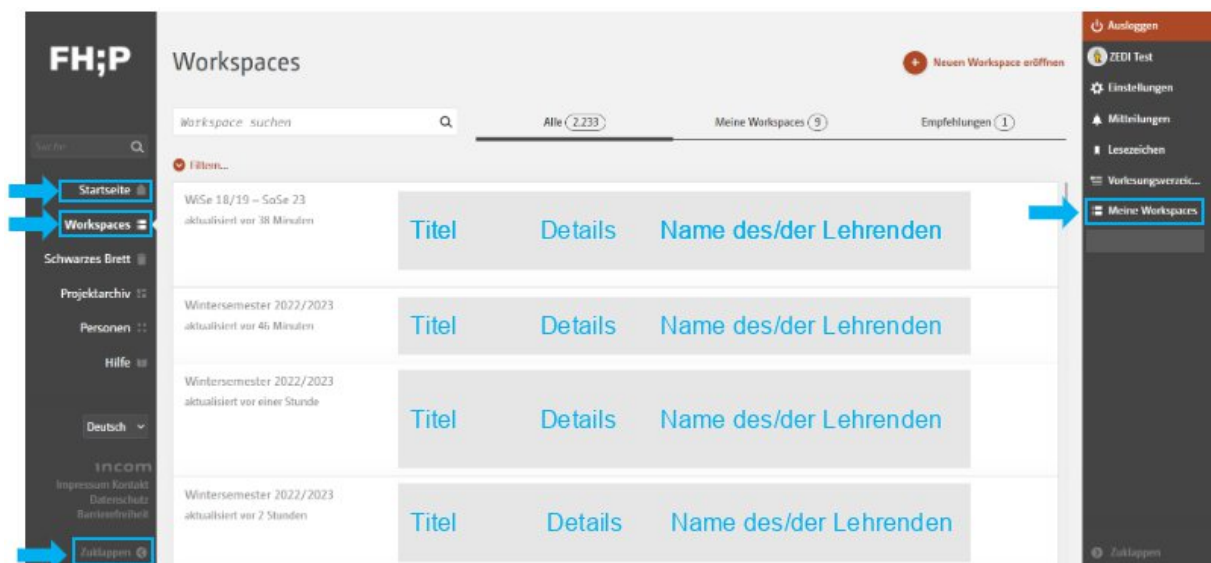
FH;P

Suche

Startseite

Workspaces

Schwarzes Brett

Projektarchiv

Personen

Hilfe

Deutsch

incom
Impressum Kontakt
Datenschutz
Barrierefreiheit

Zuklappen

Workspaces

Neuen Workspace eröffnen

Workspace suchen

Alle (2.233)

Meine Workspaces (9)

Empfehlungen (1)

Filtern...

WiSe 18/19 – SoSe 23
aktualisiert vor 38 Minuten

Titel Details Name des/der Lehrenden

Wintersemester 2022/2023
aktualisiert vor 46 Minuten

Titel Details Name des/der Lehrenden

Wintersemester 2022/2023
aktualisiert vor einer Stunde

Titel Details Name des/der Lehrenden

Wintersemester 2022/2023
aktualisiert vor 2 Stunden

Titel Details Name des/der Lehrenden

Ausloggen

ZEDI Test

Einstellungen

Mitteilungen

Lesezeichen

Vorlesungsverzeic...

Meine Workspaces

Zuklappen